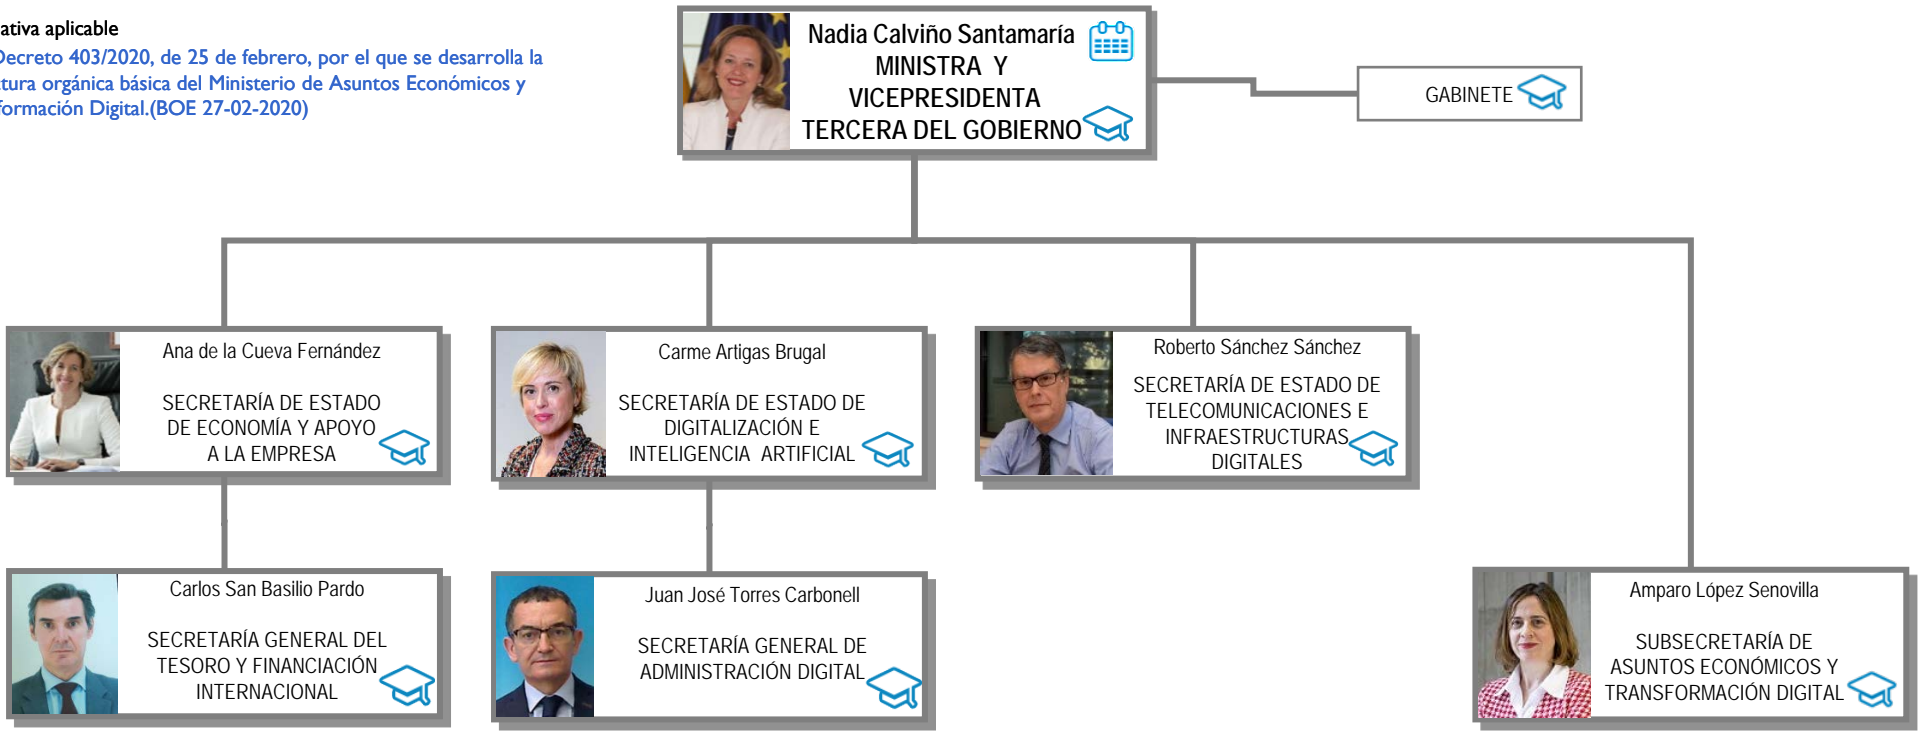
ativa aplicable

Decreto 403/2020, de 25 de febrero, por el que se desarrolla la tura orgánica básica del Ministerio de Asuntos Económicos y formación Digital.(BOE 27-02-2020)

Nadia Calviño Santamaría
MINISTRA Y
VICEPRESIDENTA
TERCERA DEL GOBIERNO

GABINETE

Ana de la Cueva Fernández

SECRETARÍA DE ESTADO DE ECONOMÍA Y APOYO A LA EMPRESA

Carme Artigas Brugal

SECRETARÍA DE ESTADO DE DIGITALIZACIÓN E INTELIGENCIA ARTIFICIAL

Roberto Sánchez Sánchez

SECRETARÍA DE ESTADO DE TELECOMUNICACIONES E INFRAESTRUCTURAS DIGITALES

Carlos San Basilio Pardo

SECRETARÍA GENERAL DEL TESORO Y FINANCIACIÓN INTERNACIONAL

Juan José Torres Carbonell

SECRETARÍA GENERAL DE ADMINISTRACIÓN DIGITAL

Amparo López Senovilla

SUBSECRETARÍA DE ASUNTOS ECONÓMICOS Y TRANSFORMACIÓN DIGITAL